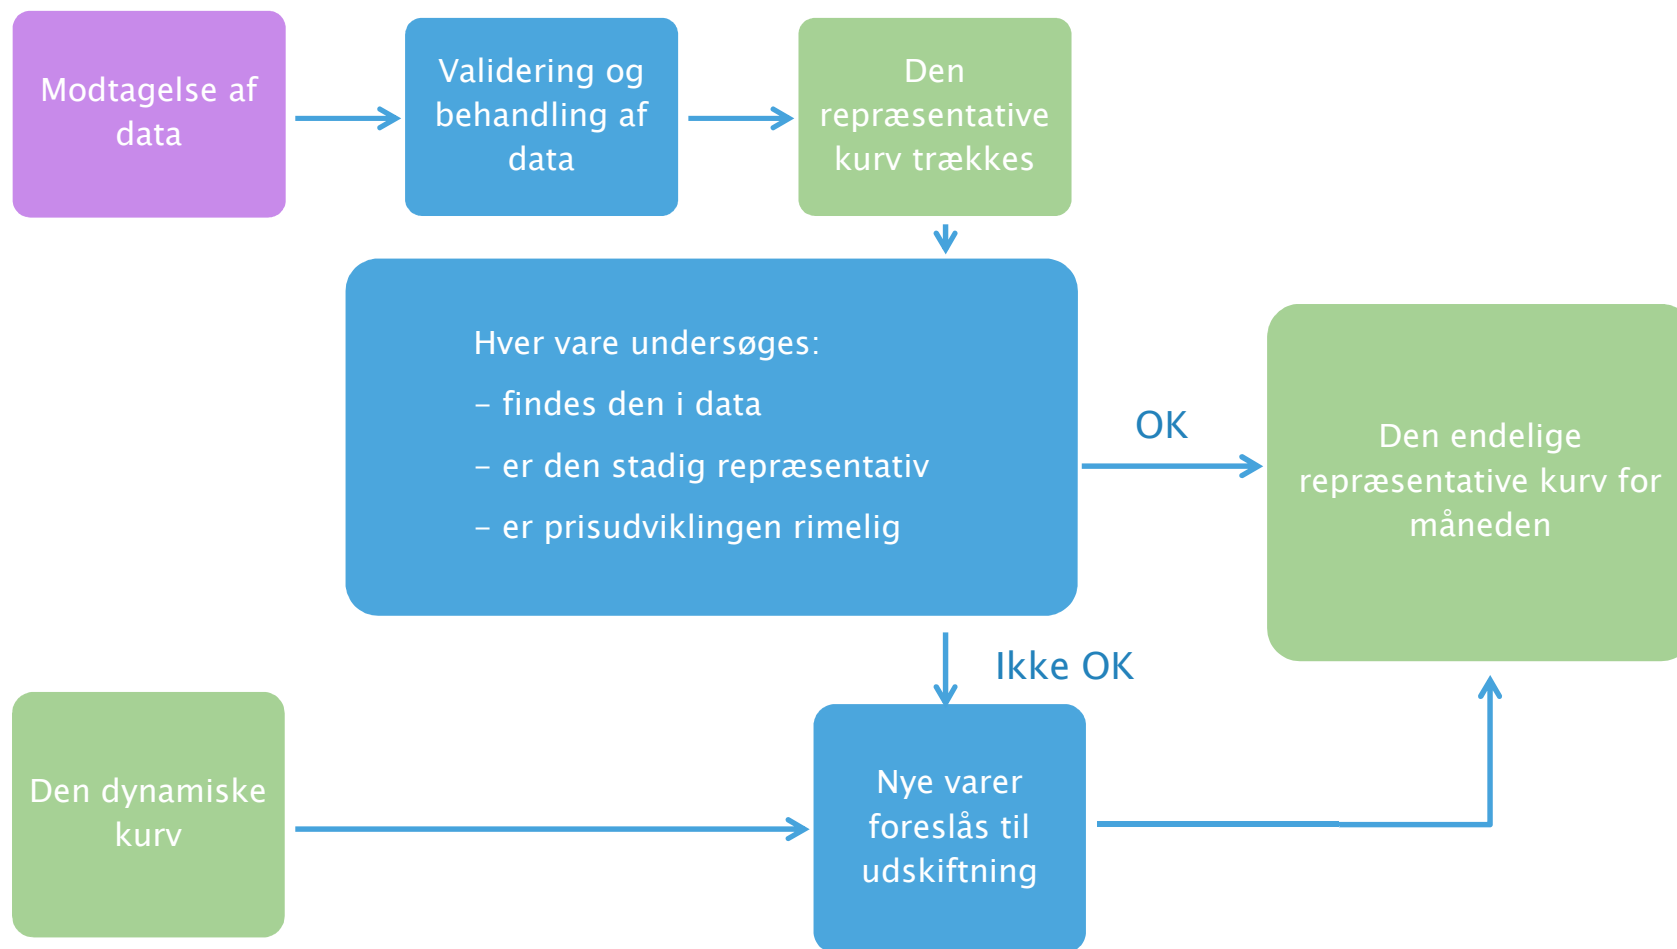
Modtagelse af data

Validering og behandling af data

Den repræsentative kurv trækkes

Hver vare undersøges:
– findes den i data
– er den stadig repræsentativ
– er prisudviklingen rimelig

OK

Den endelige repræsentative kurv for måneden

Ikke OK

Den dynamiske kurv

Nye varer foreslås til udskiftning